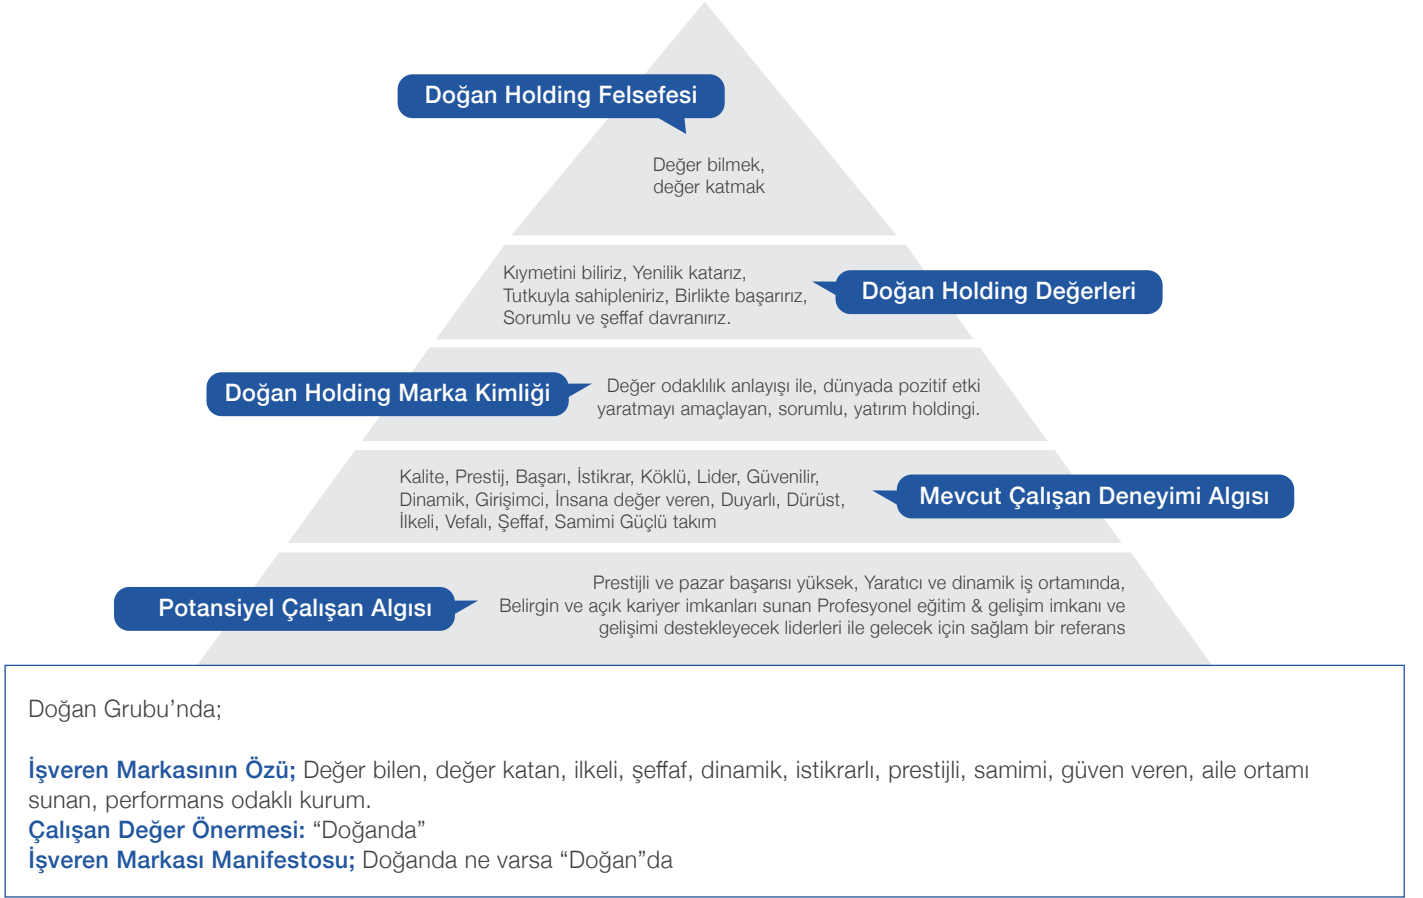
Doğan Holding Felsefesi

Değer bilmek, değer katmak

Kıymetini biliriz, Yenilik katarız, Tutkuyla sahipleniriz, Birlikte başarırız, Sorumlu ve şeffaf davranırız.

Doğan Holding Değerleri

Doğan Holding Marka Kimliği

Değer odaklılık anlayışı ile, dünyada pozitif etki yaratmayı amaçlayan, sorumlu, yatırım holdingi.

Kalite, Prestij, Başarı, İstikrar, Köklü, Lider, Güvenilir, Dinamik, Girişimci, İnsana değer veren, Duyarlı, Dürüst, İlkeli, Vefalı, Şeffaf, Samimi Güçlü takım

Mevcut Çalışan Deneyimi Algısı

Potansiyel Çalışan Algısı

Prestijli ve pazar başarısı yüksek, Yaratıcı ve dinamik iş ortamında, Belirgin ve açık kariyer imkanları sunan Profesyonel eğitim & gelişim imkanı ve gelişimi destekleyecek liderleri ile gelecek için sağlam bir referans

Doğan Grubu'nda;

İşveren Markasının Özü; Değer bilen, değer katan, ilkeli, şeffaf, dinamik, istikrarlı, prestijli, samimi, güven veren, aile ortamı sunan, performans odaklı kurum.
Çalışan Değer Önermesi: "Doğanda"
İşveren Markası Manifestosu; Doğanda ne varsa "Doğan"da